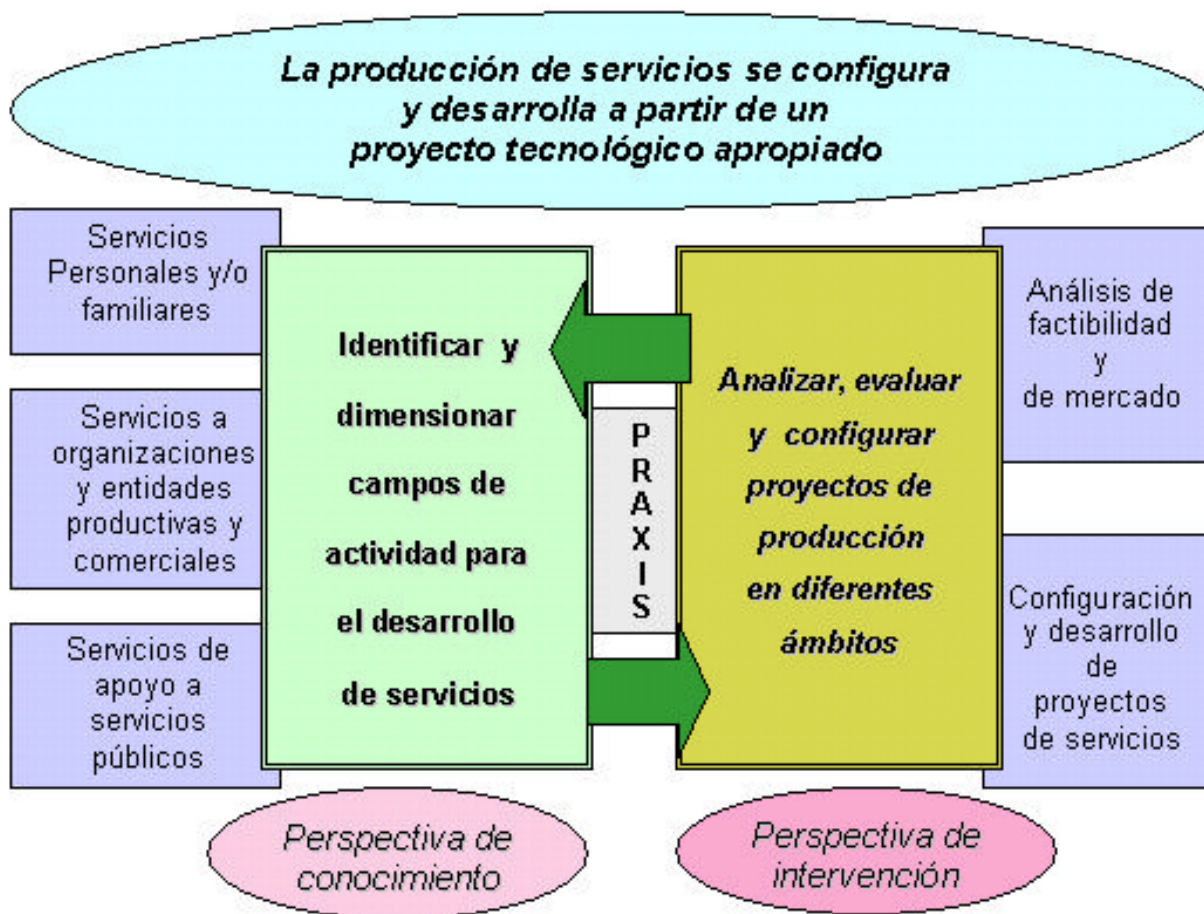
La producción de servicios se configura y desarrolla a partir de un proyecto tecnológico apropiado

Servicios Personales y/o familiares

Servicios a organizaciones y entidades productivas y comerciales

Servicios de apoyo a servicios públicos

Identificar y dimensionar campos de actividad para el desarrollo de servicios

PRAXIS

Analizar, evaluar y configurar proyectos de producción en diferentes ámbitos

Análisis de factibilidad y de mercado

Configuración y desarrollo de proyectos de servicios

Perspectiva de conocimiento

Perspectiva de intervención